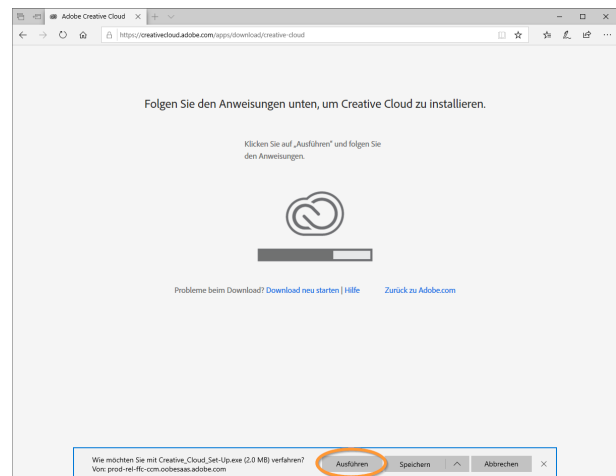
Adobe Creative Cloud
https://creativecloud.adobe.com/apps/download/creative-cloud

Folgen Sie den Anweisungen unten, um Creative Cloud zu installieren.

Klicken Sie auf „Ausführen" und folgen Sie den Anweisungen.

Probleme beim Download? Download neu starten | Hilfe Zurück zu Adobe.com

Wie möchten Sie mit Creative_Cloud_Set-Up.exe (2.0 MB) verfahren?
Von: prod-rel-ffc-ccm.oobesaas.adobe.com

Ausführen
Speichern
Abbrechen